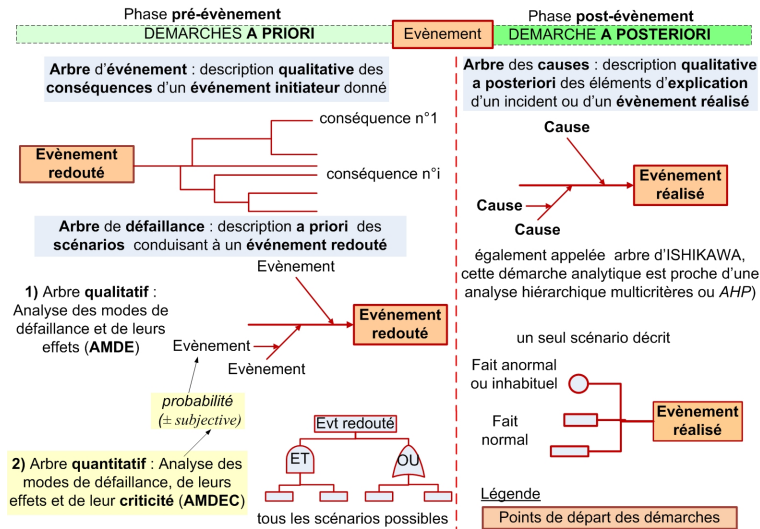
Phase **pré-évènement**

DEMARCHES **A PRIORI**

Evènement

Phase **post-évènement**

DEMARCHE **A POSTERIORI**

**Arbre** d'**événement** : description **qualitative** des **conséquences** d'un **événement initiateur** donné

Evènement redouté

conséquence n°1

conséquence n°i

**Arbre** de **défaillance** : description **a priori** des **scénarios** conduisant à un **événement redouté**

**1)** Arbre **qualitatif** : Analyse des modes de défaillance et de leurs effets (**AMDE**)

Evènement

Evènement

Evènement

Evénement redouté

*probabilité* (± *subjective*)

**2)** Arbre **quantitatif** : Analyse des modes de défaillance, de leurs effets et de leur **criticité** (**AMDEC**)

Evt redouté

ET

OU

tous les scénarios possibles

**Arbre** des **causes** : description **qualitative a posteriori** des éléments d'**explication** d'un incident ou d'un **évènement réalisé**

Cause

Cause

Cause

Evénement réalisé

également appelée arbre d'ISHIKAWA, cette démarche analytique est proche d'une analyse hiérarchique multicritères ou *AHP*)

un seul scénario décrit

Fait anormal ou inhabituel

Fait normal

Evènement réalisé

Légende

Points de départ des démarches